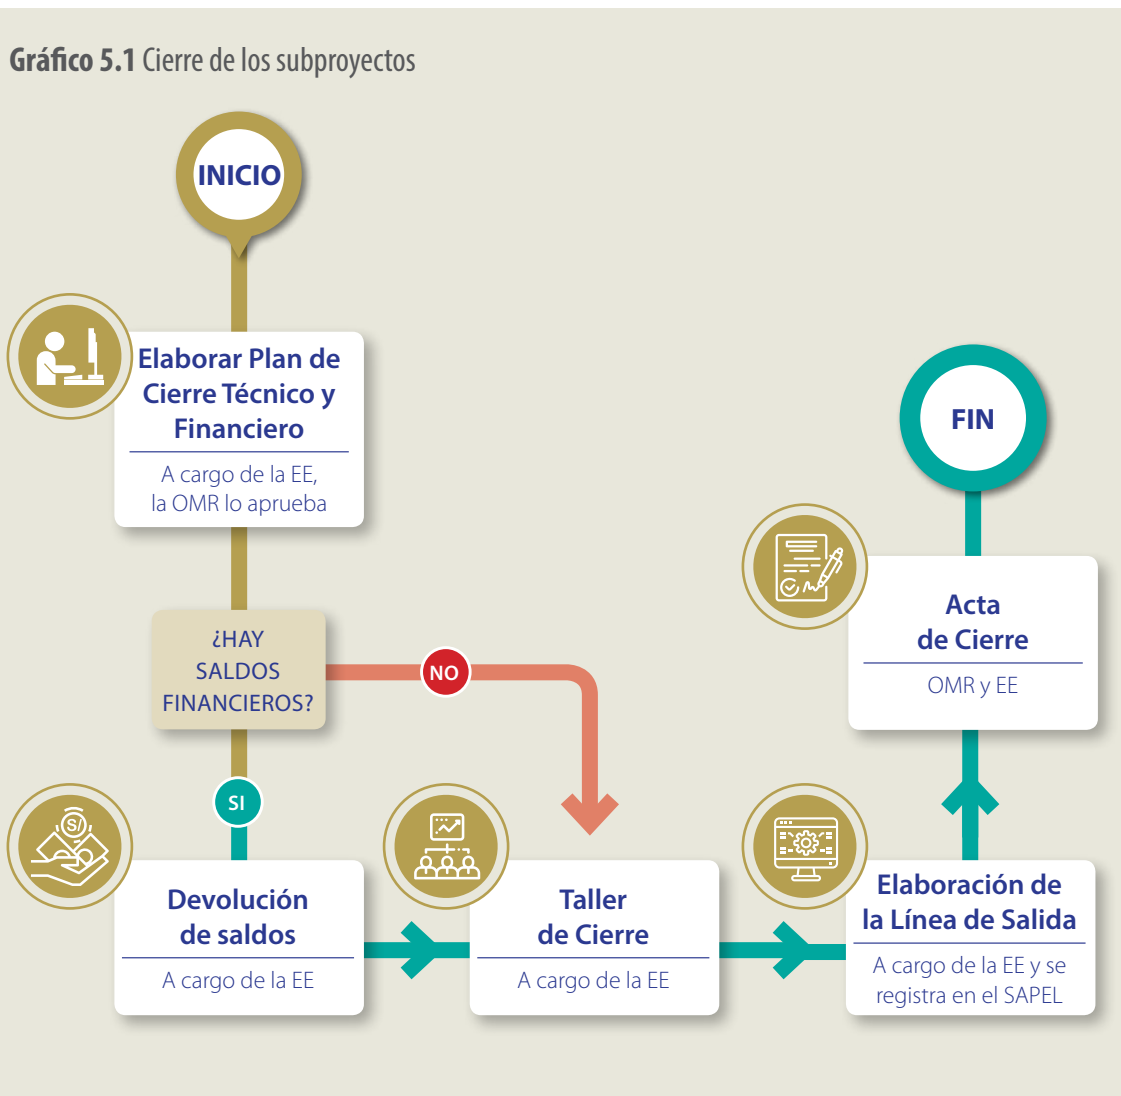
**Gráfico 5.1** Cierre de los subproyectos

INICIO

Elaborar Plan de Cierre Técnico y Financiero

A cargo de la EE, la OMR lo aprueba

¿HAY SALDOS FINANCIEROS?

NO

SI

Devolución de saldos

A cargo de la EE

Taller de Cierre

A cargo de la EE

Elaboración de la Línea de Salida

A cargo de la EE y se registra en el SAPEL

Acta de Cierre

OMR y EE

FIN